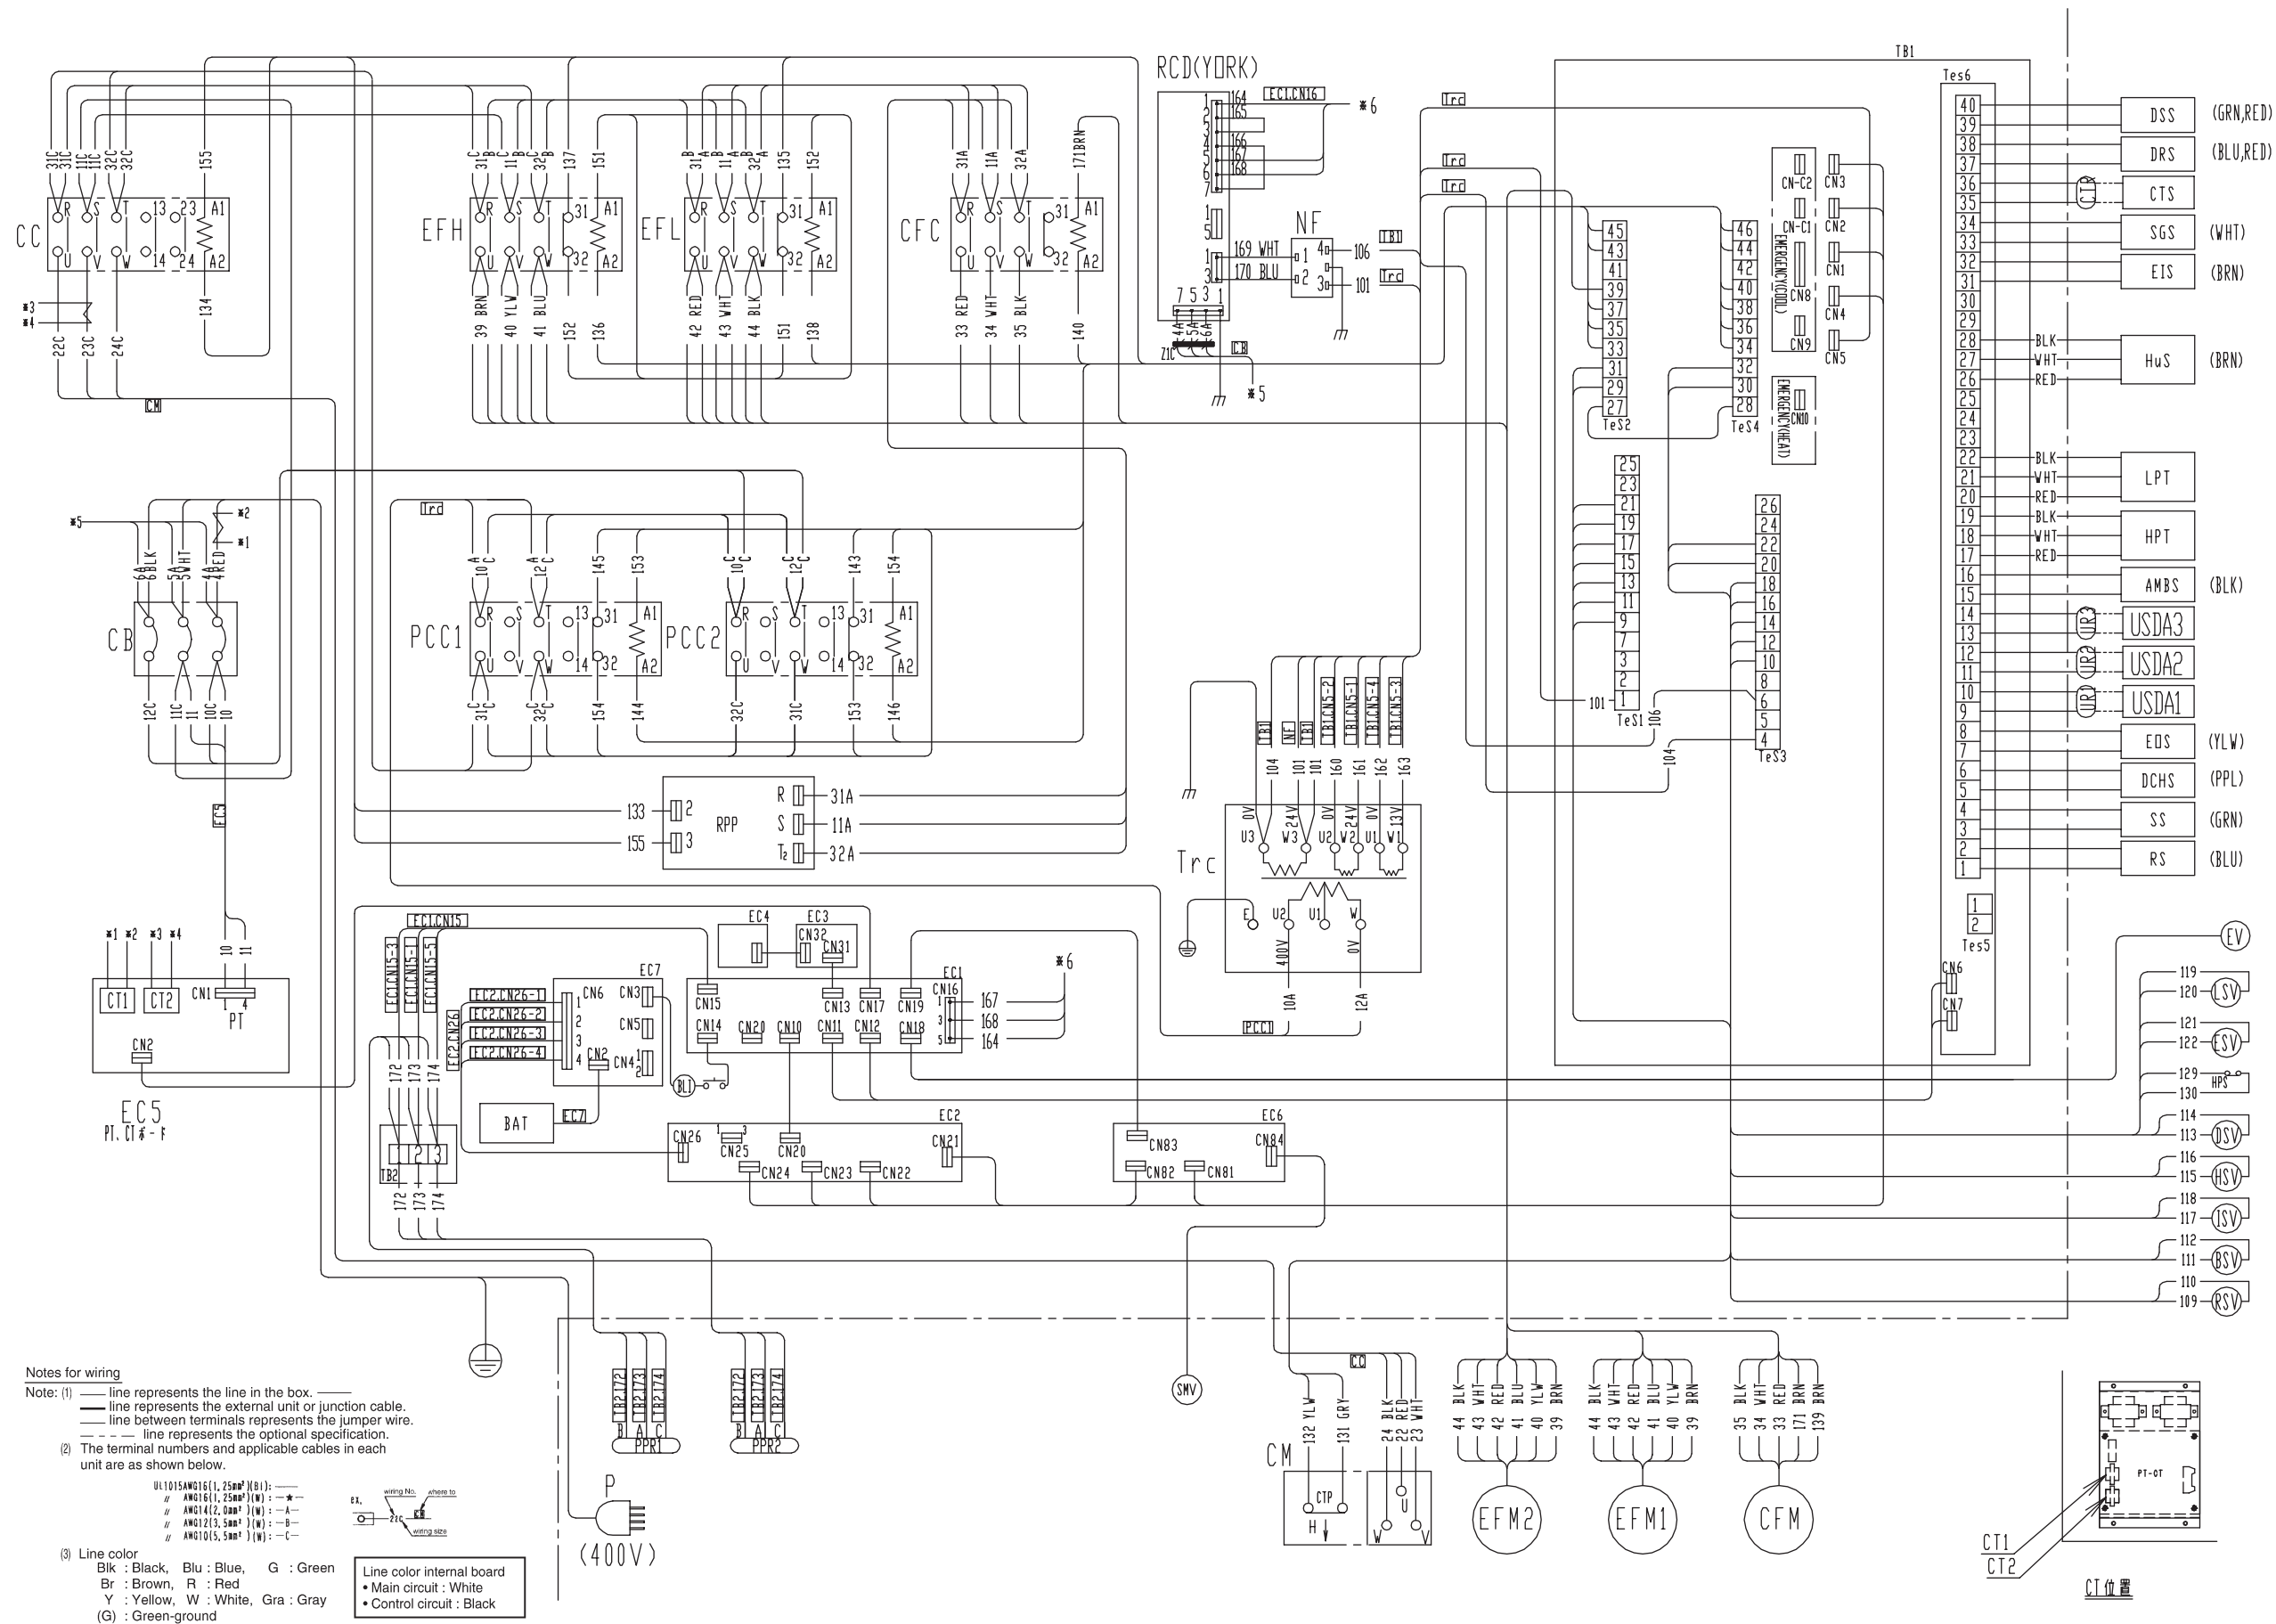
RCD(YORK)
EC1.CN16
※6
164
165
166
167
168
169 WHT
170 BLU
NF
106
101
TB1
Trc
Trc
Trc
Trc
7 5 3 1
4A 5A 6A
CB
Z1C
※5

TB1
Tes6

CC
31C 31C 11C 32C 32C 155
R S T 13 23 A1
U V W 14 24 A2
134
※3
※4
22C 23C 24C
CM

EFH
C 31B 11B 32C 137 151
R S T 31 A1
U V W 32 A2
39 BRN 40 YLW 41 BLU 152 136

EFL
31B 11A 32B 135 152
R S T 31 A1
U V W 32 A2
42 RED 43 WHT 44 BLK 151 138

CFC
31A 11A 32A 171BRN
R S T 31 A1
U V W 32 A2
33 RED 34 WHT 35 BLK 140

CN-C2 CN3
CN-C1 CN2
EMERGENCY(COOL)
CN8 CN1
CN4
CN9 CN5
EMERGENCY(HEAT)
CN10

TeS2
45 43 41 39 37 35 33 31 29 27
TeS4
46 44 42 40 38 36 34 32 30 28

| Tes6 | | |
|---|---|---|
| 40, 39 | DSS | (GRN,RED) |
| 38, 37 | DRS | (BLU,RED) |
| 36, 35 | CTS | CTR |
| 34, 33 | SGS | (WHT) |
| 32, 31 | EIS | (BRN) |
| 28 BLK, 27 WHT, 26 RED | HuS | (BRN) |
| 22 BLK, 21 WHT, 20 RED | LPT | |
| 19 BLK, 18 WHT, 17 RED | HPT | |
| 16, 15 | AMBS | (BLK) |
| 14, 13 | USDA3 | UR3 |
| 12, 11 | USDA2 | UR2 |
| 10, 9 | USDA1 | UR1 |
| 8, 7 | EDS | (YLW) |
| 6, 5 | DCHS | (PPL) |
| 4, 3 | SS | (GRN) |
| 2, 1 | RS | (BLU) |

Tes5
1 2

TeS1
25 23 21 19 17 15 13 11 9 7 3 2 1
101
TeS3
26 24 22 20 18 16 14 12 10 8 6 5 4
106
104

※5
CB
6A BLK 5A WHT 4A RED
※2
※1
12C 11C 10C 10
EC5

PCC1
Trd
A 10C A 12C 145 153
R S T 13 31 A1
U V W 14 32 A2
31C 32C 154 144

PCC2
10C 12C 143 154
R S T 13 31 A1
U V W 14 32 A2
32C 31C 153 146

RPP
133 2
155 3
R 31A
S 11A
T2 32A

TB1 NF TB1 TB1CN5-2 TB1CN5-1 TB1CN5-4 TB1CN5-3
104 101 101 160 161 162 163
Trc
0V 24V 0V 24V 0V 13V
U3 W3 U2 W2 U1 W1
E U2 U1 W
400V 0V
10A 12A
PCC1

※1 ※2 ※3 ※4
CT1 CT2 CN1
10 11
1 4
PT
CN2
EC5
PT, CT ボ－ド

EC1.CN15
EC1.CN15-3 EC1.CN15-1 EC1.CN15-5
EC2.CN26-1
EC2.CN26-2
EC2.CN26-3
EC2.CN26-4
EC2.CN26
EC7
CN6 CN3
CN5
1 2 3 4
CN2 CN4
BL1
172 173 174
TB2
1 2 3
172 173 174
BAT EC7

EC4 EC3
CN32 CN31
EC1
CN15 CN13 CN17 CN19 CN16
CN14 CN20 CN10 CN11 CN12 CN18
1 3 5
167 168 164
※6

EC2
CN26 CN25 CN20 CN21
1 3
CN24 CN23 CN22
EC6
CN83 CN84
CN82 CN81

EV
119 120 LSV
121 122 ESV
129 130 HPS
114 113 DSV
116 115 HSV
118 117 ISV
112 111 BSV
110 109 RSV
CN6
CN7

TB2172 TB2173 TB2174
B A C
PPR1
TB2172 TB2173 TB2174
B A C
PPR2
P
(400V)
SMV
CC
132 YLW 131 GRY
24 BLK 22 RED 23 WHT
CM
CTP
H
U
W V
44 BLK 43 WHT 42 RED 41 BLU 40 YLW 39 BRN
EFM2
44 BLK 43 WHT 42 RED 41 BLU 40 YLW 39 BRN
EFM1
35 BLK 34 WHT 33 RED 171 BRN 139 BRN
CFM

PT-CT
CT1
CT2
CT位置

Notes for wiring
Note: (1) —— line represents the line in the box. ——
━━ line represents the external unit or junction cable.
—— line between terminals represents the jumper wire.
– – – – line represents the optional specification.
(2) The terminal numbers and applicable cables in each unit are as shown below.
UL1015AWG16(1.25mm²)(Bl): —★—
〃 AWG16(1.25mm²)(W): —★—
〃 AWG14(2.0mm²)(W): —A—
〃 AWG12(3.5mm²)(W): —B—
〃 AWG10(5.5mm²)(W): —C—
EX. wiring No. where to
22C CB
wiring size
(3) Line color
Blk : Black, Blu : Blue, G : Green
Br : Brown, R : Red
Y : Yellow, W : White, Gra : Gray
(G) : Green-ground

Line color internal board
• Main circuit : White
• Control circuit : Black